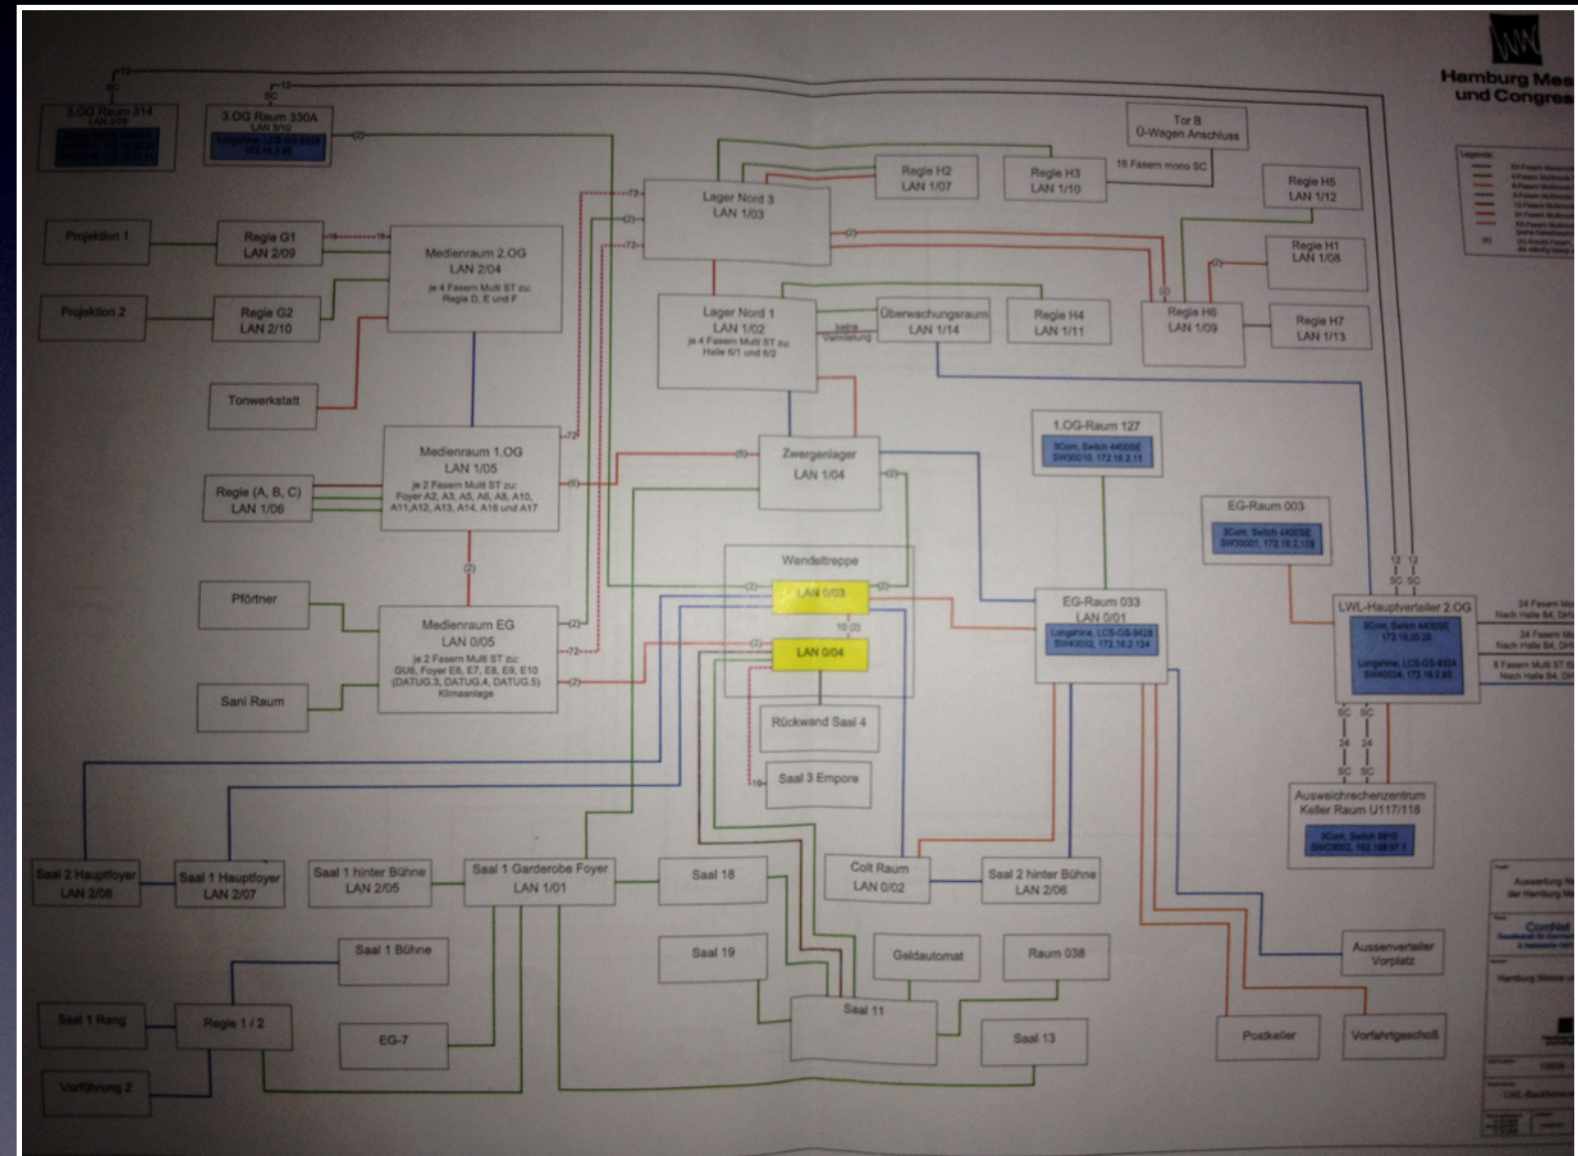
Hamburg Mes
und Congres

3.OG Raum 314
LAN 3/09
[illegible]

SC
12

3.OG Raum 330A
LAN 3/10
Longshine LCS-GS-8324
172.16.2.85

(2)

Projektion 1

Regie G1
LAN 2/09

16

Projektion 2

Regie G2
LAN 2/10

Medienraum 2.OG
LAN 2/04
je 4 Fasern Multi ST zu:
Regie D, E und F

Tonwerkstatt

Regie (A, B, C)
LAN 1/06

Medienraum 1.OG
LAN 1/05
je 2 Fasern Multi ST zu:
Foyer A2, A3, A5, A6, A8, A10, A11,A12, A13, A14, A16 und A17

(6)

(2)

Pförtner

Sani Raum

Medienraum EG
LAN 0/05
je 2 Fasern Multi ST zu:
GU6, Foyer E6, E7, E8, E9, E10 (DATUG.3, DATUG.4, DATUG.5) Klimaanlage

72

Lager Nord 3
LAN 1/03

Regie H2
LAN 1/07

Regie H3
LAN 1/10

Tor B
Ü-Wagen Anschluss

16 Fasern mono SC

Regie H5
LAN 1/12

Regie H1
LAN 1/08

Lager Nord 1
LAN 1/02
je 4 Fasern Multi ST zu:
Halle 6/1 und 6/2

Überwachungsraum
LAN 1/14

Regie H4
LAN 1/11

Regie H6
LAN 1/09

Regie H7
LAN 1/13

Zwergenlager
LAN 1/04

1.OG-Raum 127
3Com, Switch 4400SE
SW30010, 172.16.2.11

EG-Raum 003
3Com, Switch 4400SE
SW30001, 172.16.2.109

Wendeltreppe
LAN 0/03
10 (2)
LAN 0/04

Rückwand Saal 4

Saal 3 Empore

EG-Raum 033
LAN 0/01
Longshine, LCS-GS-9428
SW40032, 172.16.2.124

LWL-Hauptverteiler 2.OG
3Com, Switch 4400SE
172.16.20.28
Longshine, LCS-GS-8324
SW40024, 172.16.2.83

12 12
SC SC

24 Fasern
Nach Halle B4, DH
24 Fasern
Nach Halle B4, DH
8 Fasern Multi ST
Nach Halle B4, DH

SC SC
24 24
SC SC

Ausweichrechenzentrum
Keller Raum U117/118
3Com, Switch 5510
SW30002, 192.168.67.1

Saal 2 Hauptfoyer
LAN 2/08

Saal 1 Hauptfoyer
LAN 2/07

Saal 1 hinter Bühne
LAN 2/05

Saal 1 Garderobe Foyer
LAN 1/01

Saal 18

Colt Raum
LAN 0/02

Saal 2 hinter Bühne
LAN 2/06

Saal 1 Bühne

Saal 19

Geldautomat

Raum 038

Aussenverteiler
Vorplatz

Saal 1 Rang

Regie 1 / 2

EG-7

Saal 11

Saal 13

Postkeller

Vorfahrtgeschoß

Vorführung 2

Legende

CompNet
Hamburg Messe